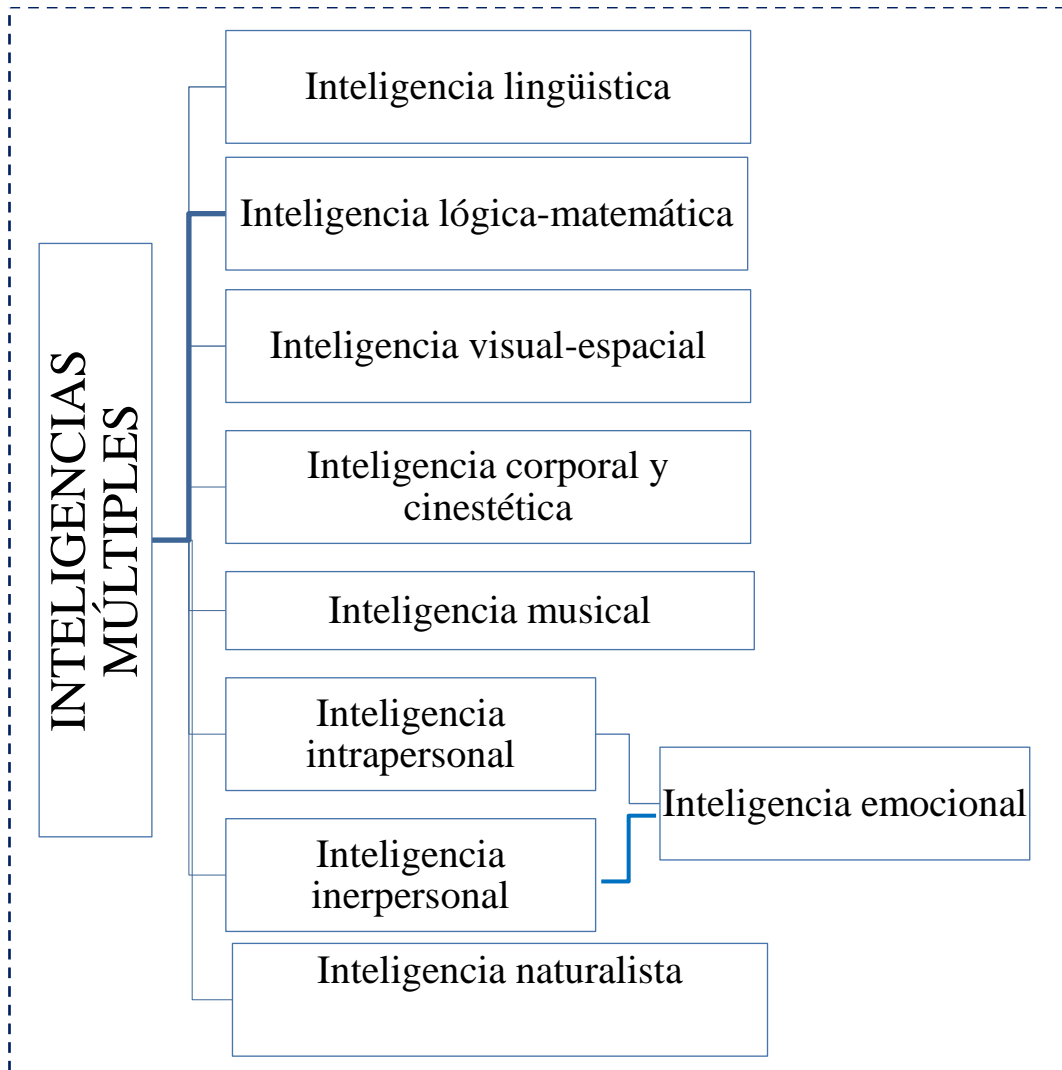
INTELIGENCIAS MÚLTIPLES

Inteligencia lingüística

Inteligencia lógica-matemática

Inteligencia visual-espacial

Inteligencia corporal y cinestética

Inteligencia musical

Inteligencia intrapersonal

Inteligencia inerpersonal

Inteligencia naturalista

Inteligencia emocional